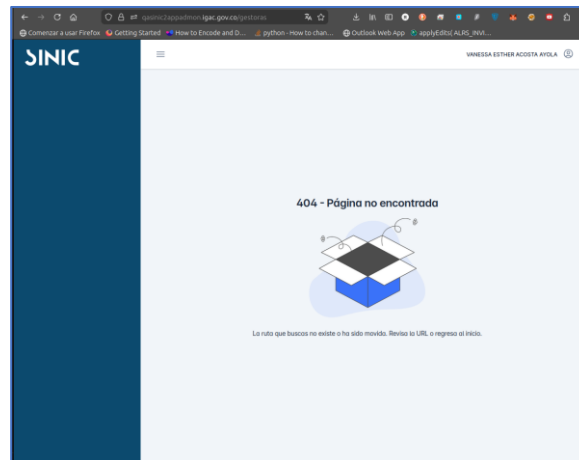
qasinic2appadmon.igac.gov.co/gestoras

Comenzar a usar Firefox  Getting Started  How to Encode and D...  python - How to chan...  Outlook Web App  applyEdits( ALRS_INVI...

SINIC

VANESSA ESTHER ACOSTA AYOLA

404 - Página no encontrada

La ruta que buscas no existe o ha sido movida. Revisa la URL o regresa al inicio.